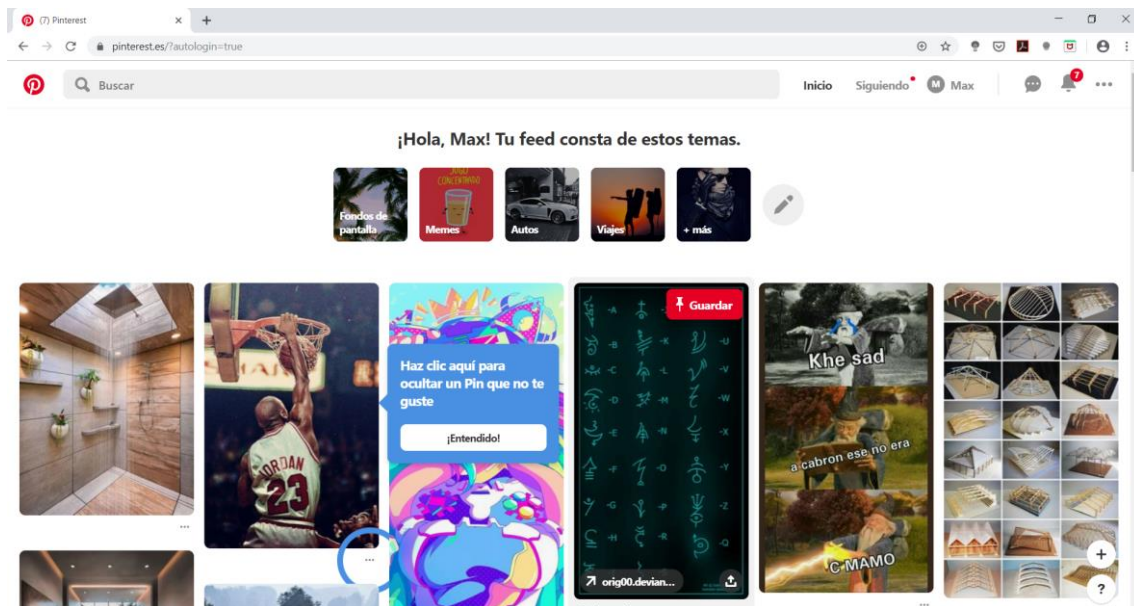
(7) Pinterest
pinterest.es/?autologin=true

Buscar

Inicio Siguiendo M Max

7

¡Hola, Max! Tu feed consta de estos temas.

Fondos de pantalla
Memes
Autos
Viajes
+ más

Guardar

Haz clic aquí para ocultar un Pin que no te guste

¡Entendido!

JORDAN 23

Khe sad

a cabron ese no era

C MAMO

orig00.devian...

+

?